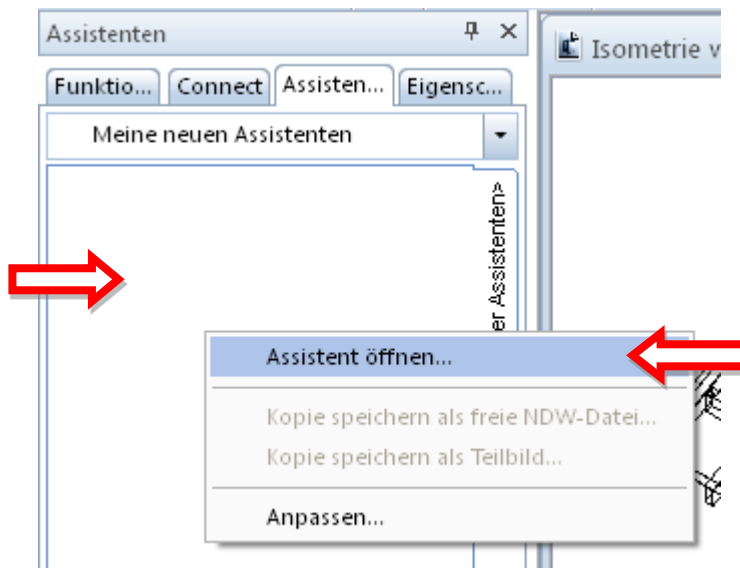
Assistenten

Funktio... Connect Assisten... Eigensc...

Meine neuen Assistenten

er Assistenten>

Isometrie v

Assistent öffnen...

Kopie speichern als freie NDW-Datei...

Kopie speichern als Teilbild...

Anpassen...